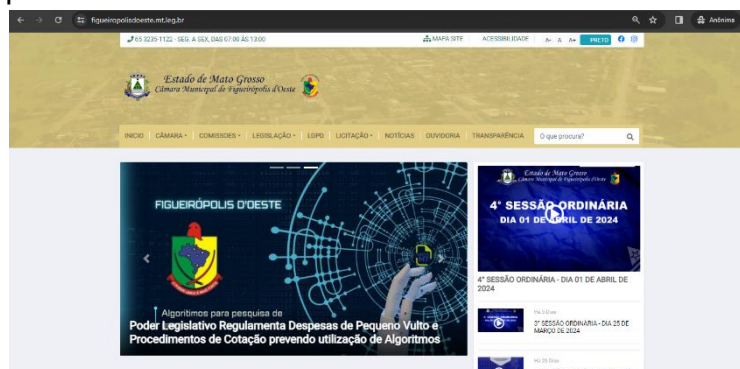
figueiropolisdoeste.mt.leg.br

Anônima

65 3235-1122 - SEG. A SEX, DAS 07:00 ÀS 13:00

MAPA SITE ACESSIBILIDADE A- A A+ PRETO

Estado de Mato Grosso
Câmara Municipal de Figueirópolis d'Oeste

INICIO CÂMARA COMISSOES LEGISLAÇÃO LGPD LICITAÇÃO NOTÍCIAS OUVIDORIA TRANSPARÊNCIA O que procura?

FIGUEIRÓPOLIS D'OESTE

Algoritmos para pesquisa de
Poder Legislativo Regulamenta Despesas de Pequeno Vulto e Procedimentos de Cotação prevendo utilização de Algoritmos

Estado de Mato Grosso
Câmara Municipal de Figueirópolis d'Oeste

4ª SESSÃO ORDINÁRIA
DIA 01 DE ABRIL DE 2024

4ª SESSÃO ORDINÁRIA - DIA 01 DE ABRIL DE 2024

Há 3 Dias
3ª SESSÃO ORDINÁRIA - DIA 25 DE MARÇO DE 2024

Há 25 Dias